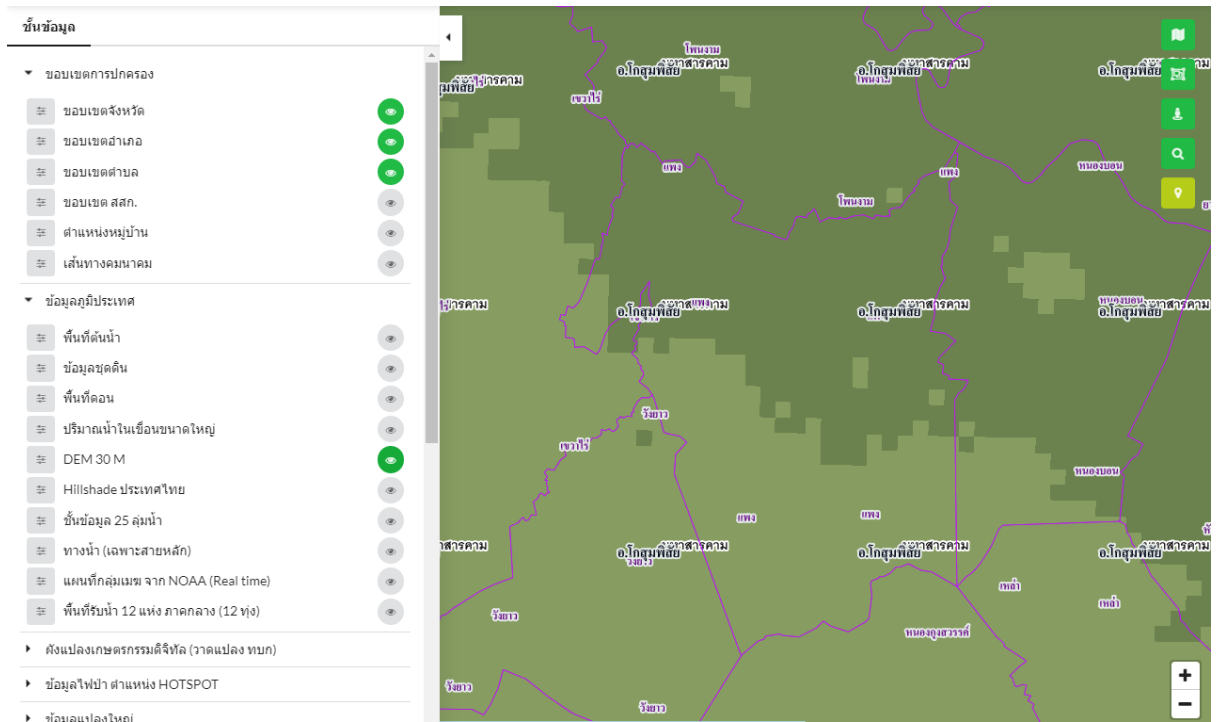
ชั้นข้อมูล

ขอบเขตการปกครอง
ขอบเขตจังหวัด
ขอบเขตอำเภอ
ขอบเขตตำบล
ขอบเขต สสก.
ตำแหน่งหมู่บ้าน
เส้นทางคมนาคม

ข้อมูลภูมิประเทศ
พื้นที่ต้นน้ำ
ข้อมูลชุดดิน
พื้นที่ดอน
ปริมาณน้ำในเขื่อนขนาดใหญ่
DEM 30 M
Hillshade ประเทศไทย
ชั้นข้อมูล 25 ลุ่มน้ำ
ทางน้ำ (เฉพาะสายหลัก)
แผนที่กลุ่มเมฆ จาก NOAA (Real time)
พื้นที่รับน้ำ 12 แห่ง ภาคกลาง (12 ทุ่ง)

ผังแปลงเกษตรกรรมดิจิทัล (วาดแปลง ทบก)
ข้อมูลไฟป่า ตำแหน่ง HOTSPOT
ข้อมูลแปลงใหญ่

โพนงาม
อ.โกสุมพิสัย มหาสารคาม
อ.โกสุมพิสัย มหาสารคาม
อ.โกสุมพิสัย มหาสารคาม
โพนงาม
เขวาไร่
แพง
แพง
โพนงาม
หนองบอน
อ.โกสุมพิสัย มหาสารคาม
อ.โกสุมพิสัย มหาสารคาม
อ.โกสุมพิสัย มหาสารคาม
หนองบอน
วังยาว
เขวาไร่
หนองบอน
แพง
แพง
อ.โกสุมพิสัย มหาสารคาม
อ.โกสุมพิสัย มหาสารคาม
อ.โกสุมพิสัย มหาสารคาม
วังยาว
เหล่า
เหล่า
วังยาว
หนองกุงสวรรค์
วังยาว
วังยาว
+
−